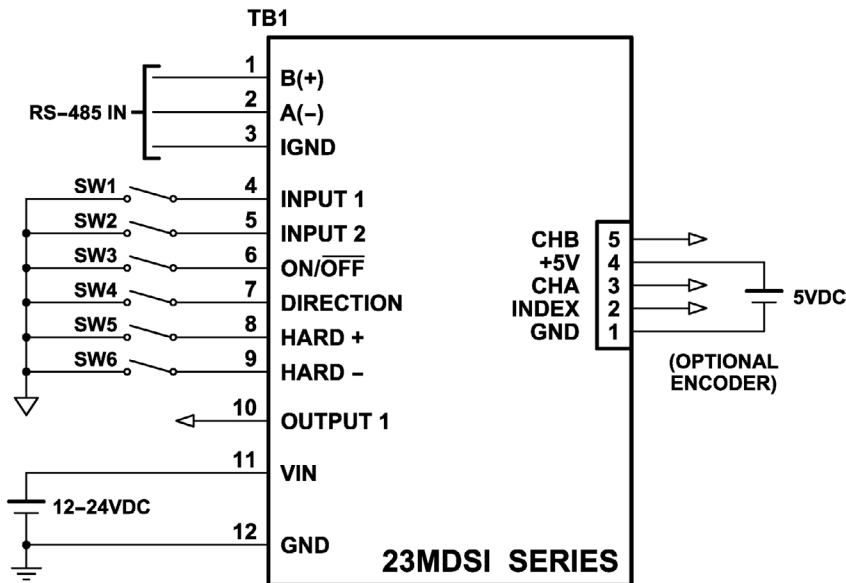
TB1

RS–485 IN

1 B(+)
2 A(–)
3 IGND

SW1 4 INPUT 1
SW2 5 INPUT 2
SW3 6 ON/$\overline{\text{OFF}}$
SW4 7 DIRECTION
SW5 8 HARD +
SW6 9 HARD –
10 OUTPUT 1
11 VIN
12–24VDC
12 GND

CHB 5
+5V 4
CHA 3
INDEX 2
GND 1

5VDC

(OPTIONAL ENCODER)

23MDSI SERIES